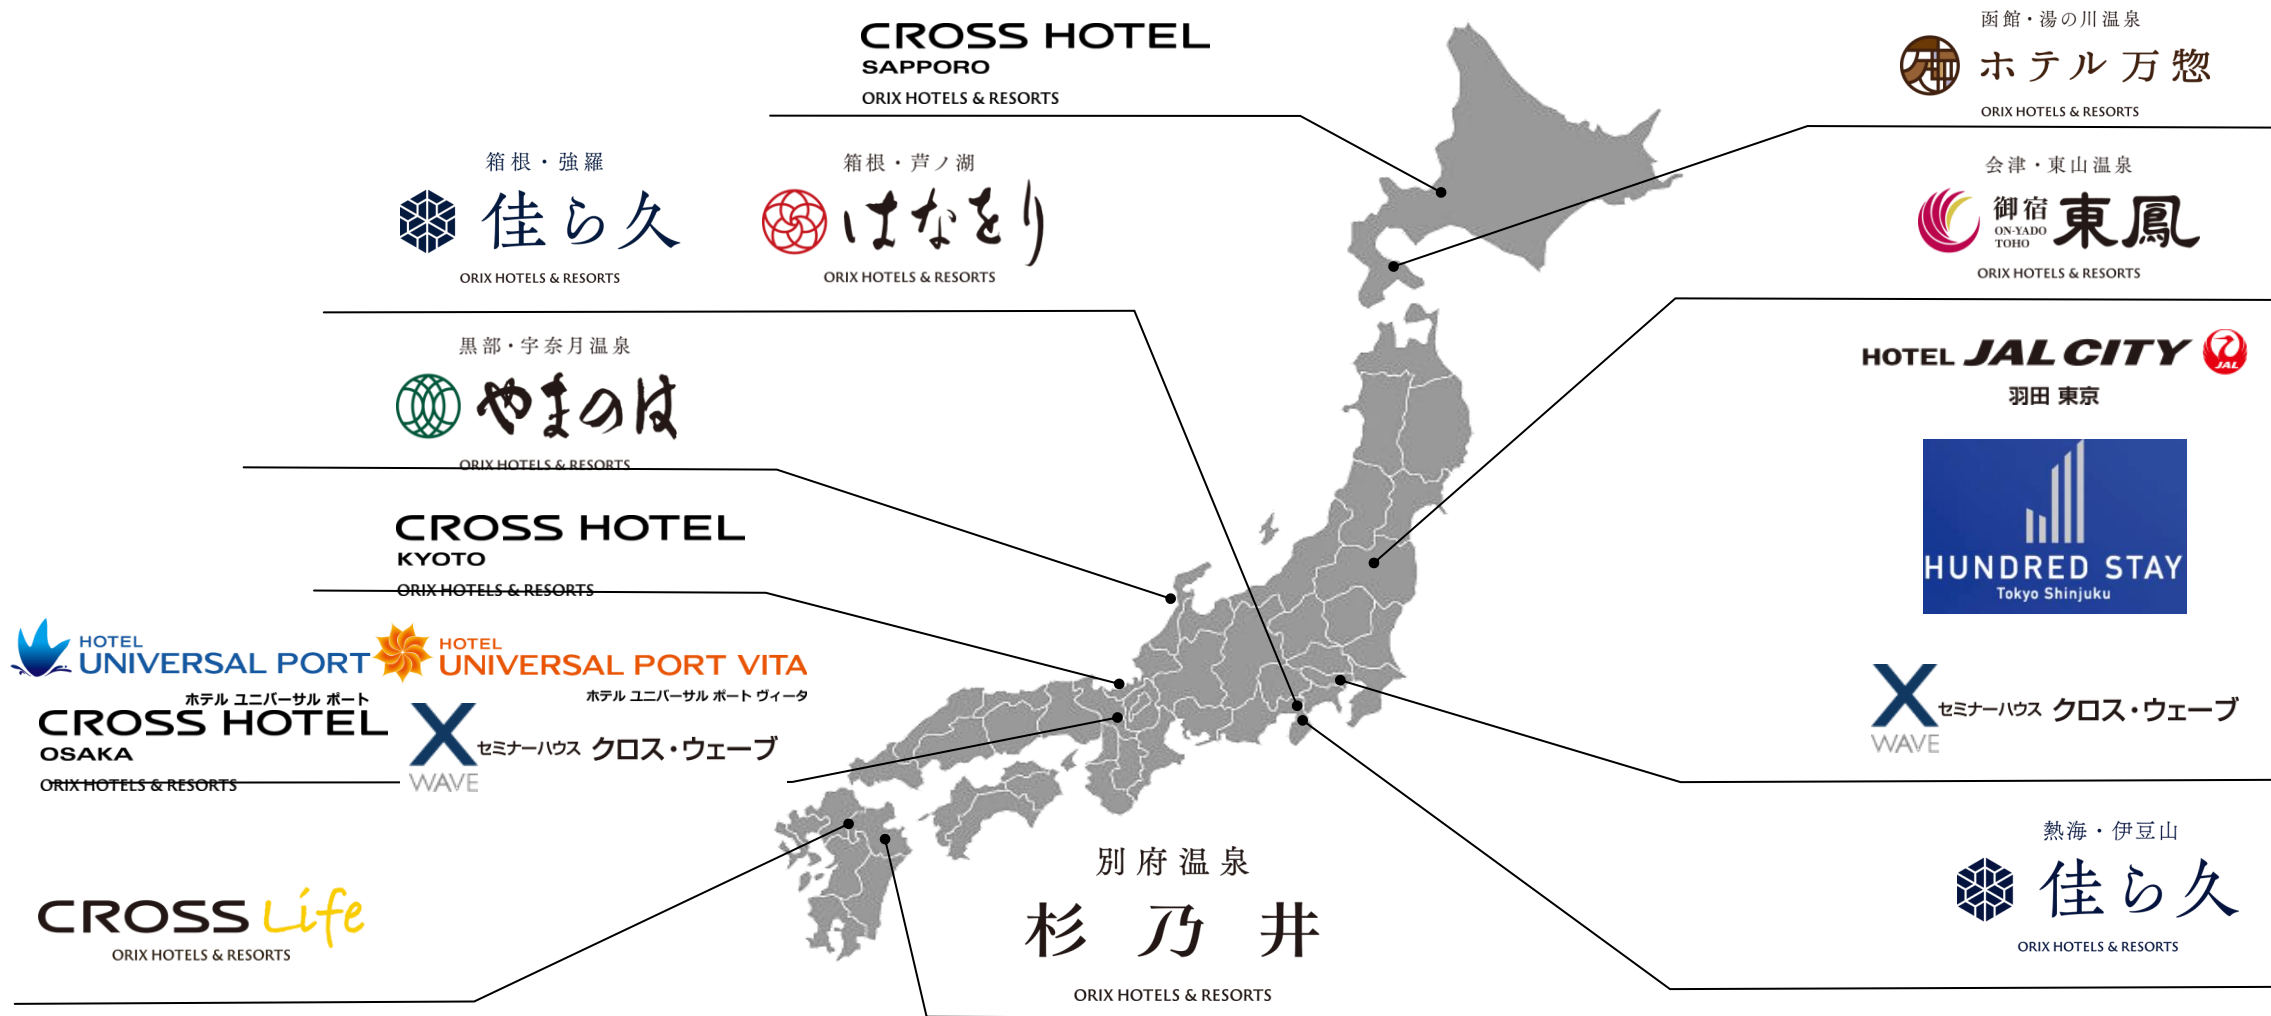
CROSS HOTEL
SAPPORO
ORIX HOTELS & RESORTS

函館・湯の川温泉
ホテル万惣
ORIX HOTELS & RESORTS

箱根・強羅
佳ら久
ORIX HOTELS & RESORTS

箱根・芦ノ湖
はなをり
ORIX HOTELS & RESORTS

会津・東山温泉
御宿 ON-YADO TOHO 東鳳
ORIX HOTELS & RESORTS

黒部・宇奈月温泉
やまのは
ORIX HOTELS & RESORTS

HOTEL JAL CITY
羽田 東京

CROSS HOTEL
KYOTO
ORIX HOTELS & RESORTS

HUNDRED STAY
Tokyo Shinjuku

HOTEL UNIVERSAL PORT
ホテル ユニバーサル ポート

HOTEL UNIVERSAL PORT VITA
ホテル ユニバーサル ポート ヴィータ

CROSS HOTEL
OSAKA
ORIX HOTELS & RESORTS

WAVE セミナーハウス クロス・ウェーブ

WAVE セミナーハウス クロス・ウェーブ

熱海・伊豆山
佳ら久
ORIX HOTELS & RESORTS

別府温泉
杉乃井
ORIX HOTELS & RESORTS

CROSS Life
ORIX HOTELS & RESORTS